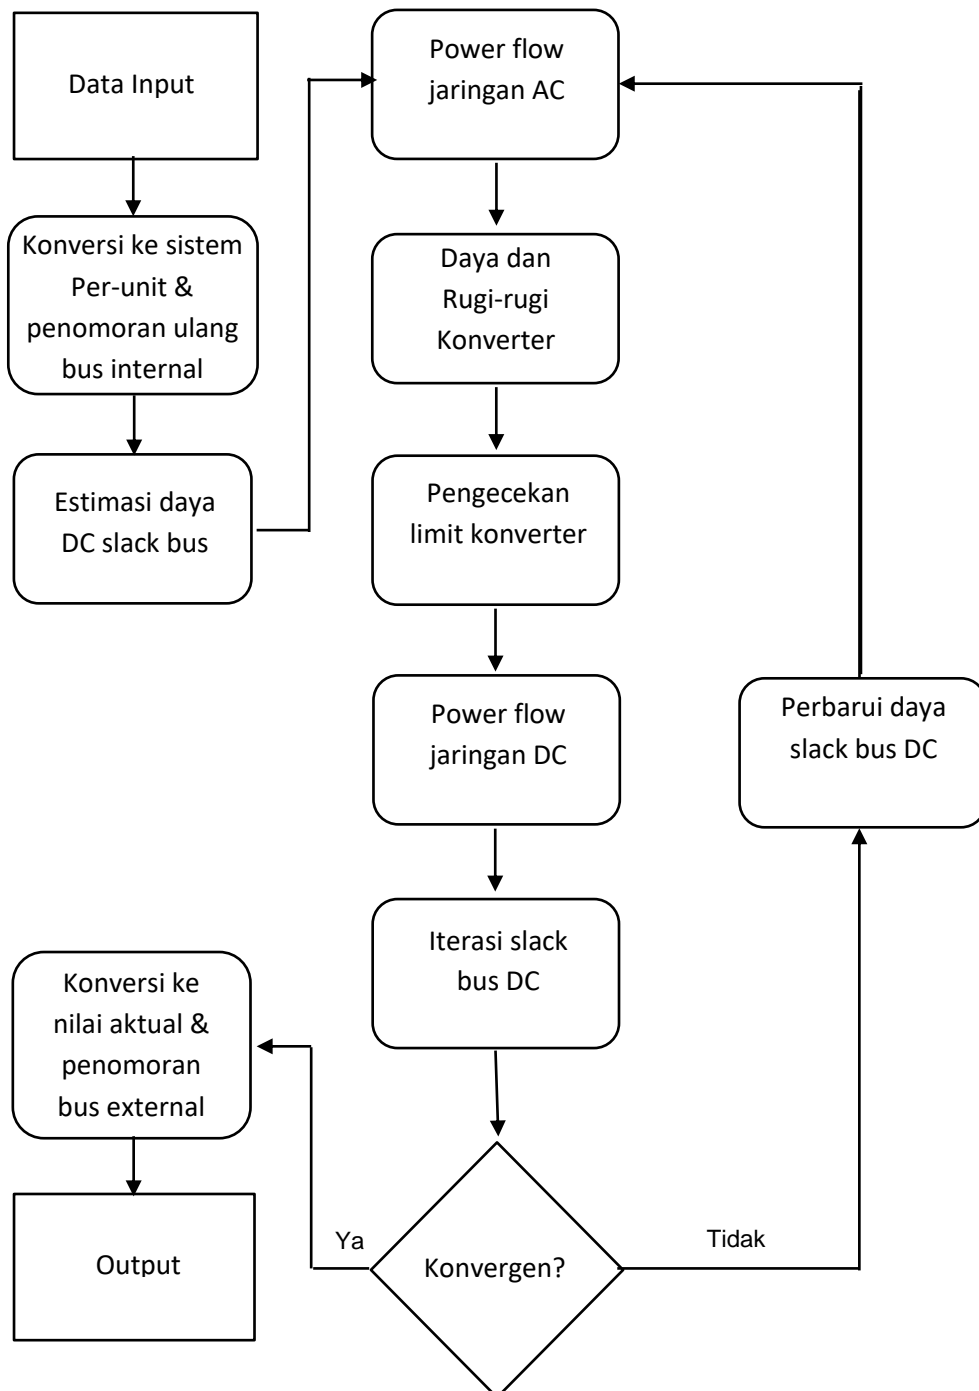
Data Input

Konversi ke sistem Per-unit & penomoran ulang bus internal

Estimasi daya DC slack bus

Power flow jaringan AC

Daya dan Rugi-rugi Konverter

Pengecekan limit konverter

Power flow jaringan DC

Iterasi slack bus DC

Konvergen?

Ya

Tidak

Perbarui daya slack bus DC

Konversi ke nilai aktual & penomoran bus external

Output